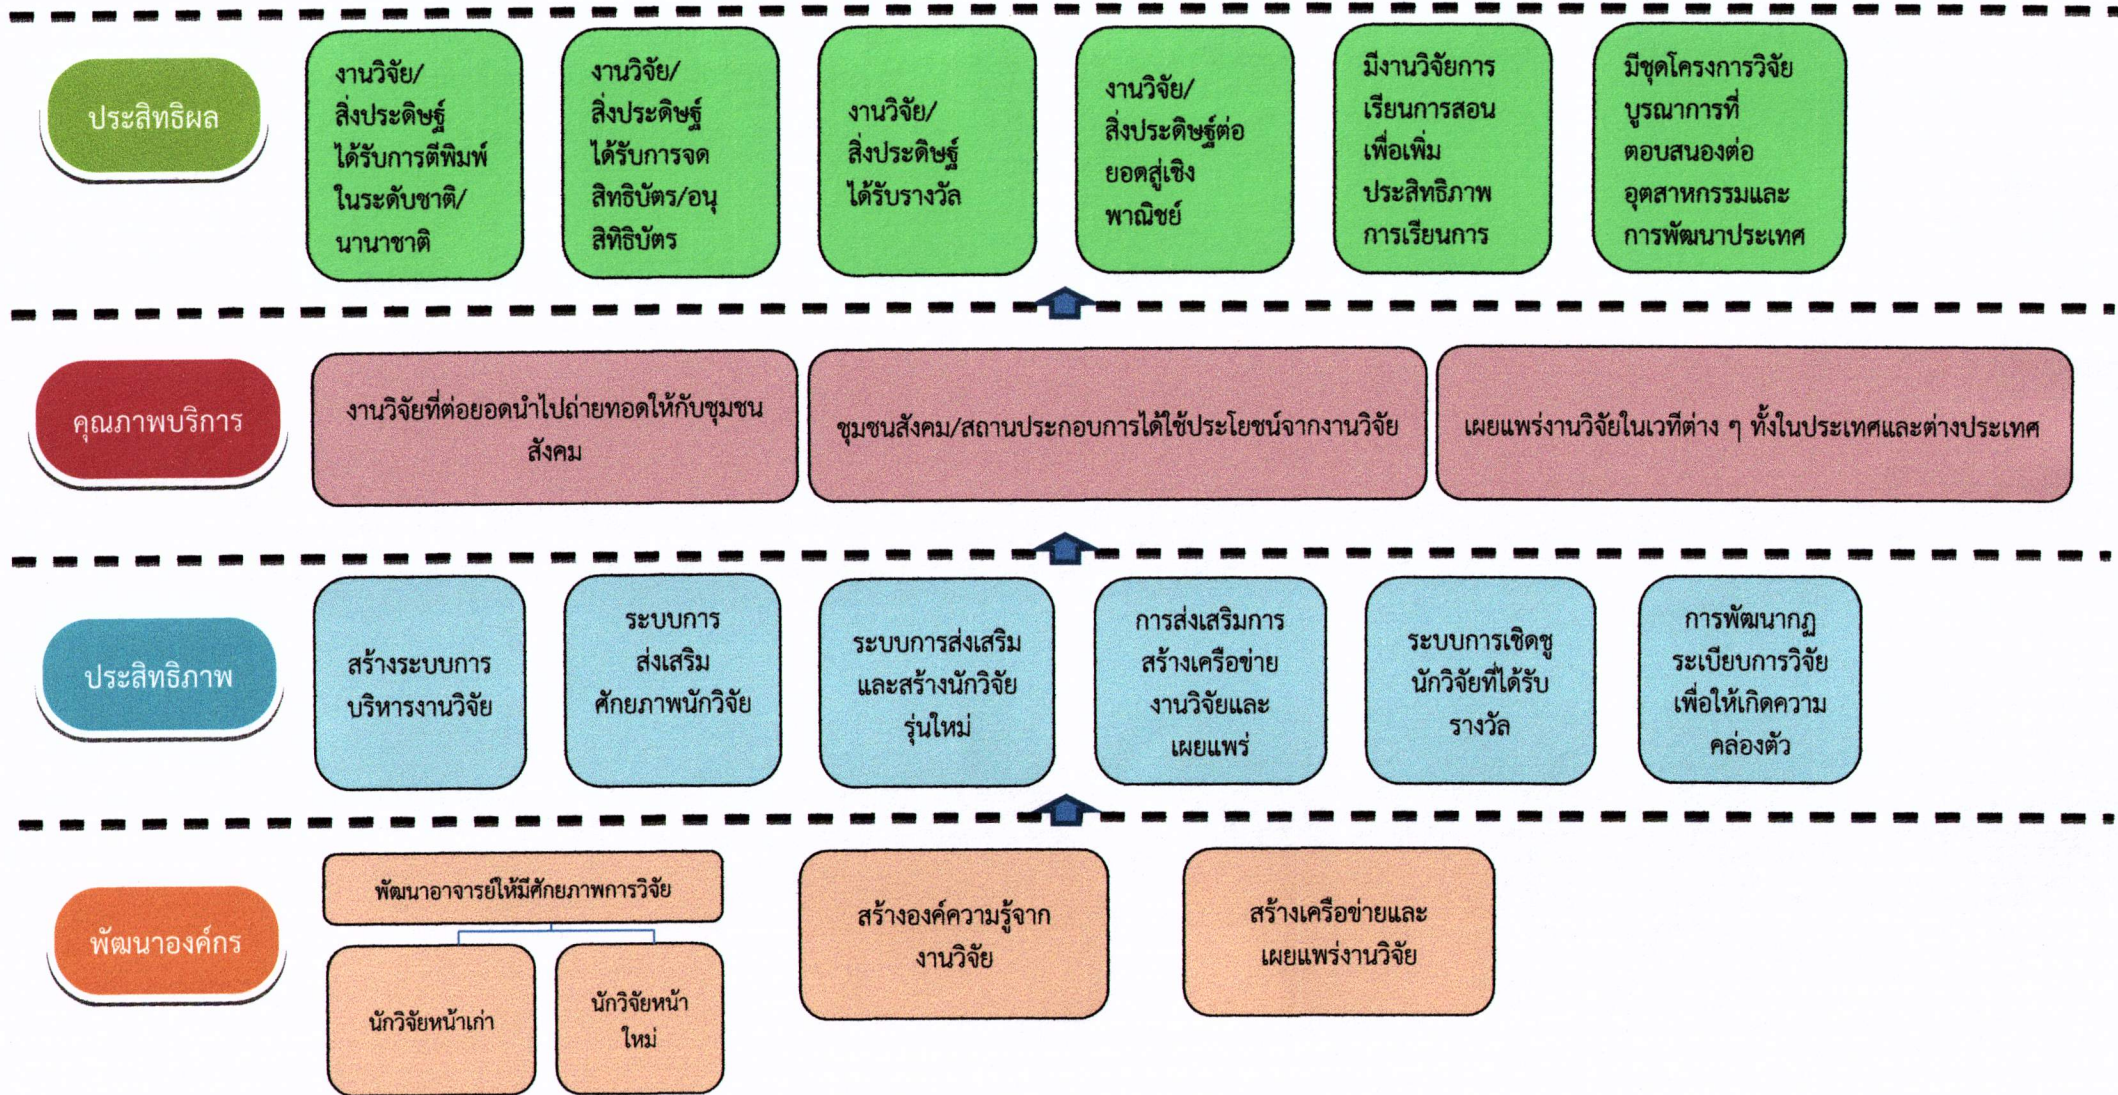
ประสิทธิผล

งานวิจัย/สิ่งประดิษฐ์ได้รับการตีพิมพ์ในระดับชาติ/นานาชาติ

งานวิจัย/สิ่งประดิษฐ์ได้รับการจดสิทธิบัตร/อนุสิทธิบัตร

งานวิจัย/สิ่งประดิษฐ์ได้รับรางวัล

งานวิจัย/สิ่งประดิษฐ์ต่อยอดสู่เชิงพาณิชย์

มีงานวิจัยการเรียนการสอนเพื่อเพิ่มประสิทธิภาพการเรียนการ

มีชุดโครงการวิจัยบูรณาการที่ตอบสนองต่ออุตสาหกรรมและการพัฒนาประเทศ

คุณภาพบริการ

งานวิจัยที่ต่อยอดนำไปถ่ายทอดให้กับชุมชนสังคม

ชุมชนสังคม/สถานประกอบการได้ใช้ประโยชน์จากงานวิจัย

เผยแพร่งานวิจัยในเวทีต่าง ๆ ทั้งในประเทศและต่างประเทศ

ประสิทธิภาพ

สร้างระบบการบริหารงานวิจัย

ระบบการส่งเสริมศักยภาพนักวิจัย

ระบบการส่งเสริมและสร้างนักวิจัยรุ่นใหม่

การส่งเสริมการสร้างเครือข่ายงานวิจัยและเผยแพร่

ระบบการเชิดชูนักวิจัยที่ได้รับรางวัล

การพัฒนากฎระเบียบการวิจัยเพื่อให้เกิดความคล่องตัว

พัฒนาองค์กร

พัฒนาอาจารย์ให้มีศักยภาพการวิจัย

นักวิจัยหน้าเก่า

นักวิจัยหน้าใหม่

สร้างองค์ความรู้จากงานวิจัย

สร้างเครือข่ายและเผยแพร่งานวิจัย